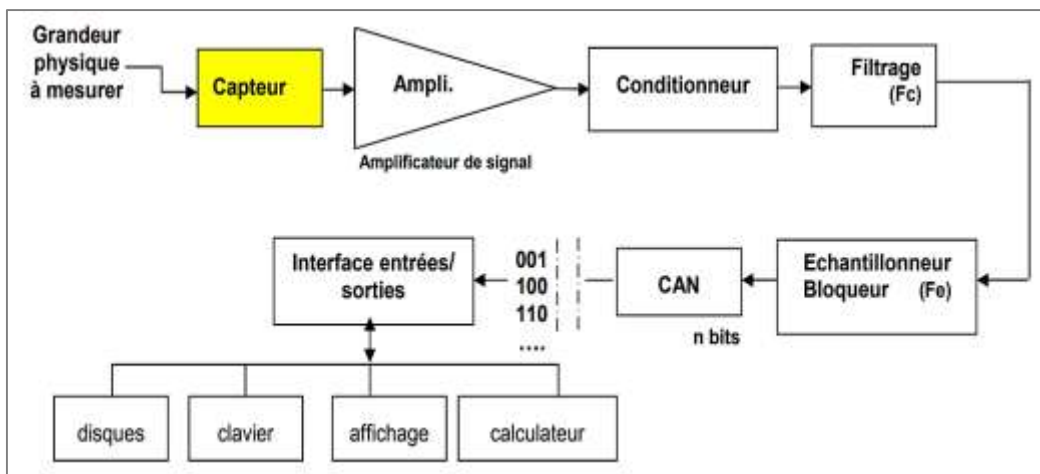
Grandeur physique à mesurer

Capteur

Ampli.

Amplificateur de signal

Conditionneur

Filtrage
(Fc)

Echantillonneur
Bloqueur (Fe)

CAN

n bits

001
100
110
....

Interface entrées/
sorties

disques

clavier

affichage

calculateur